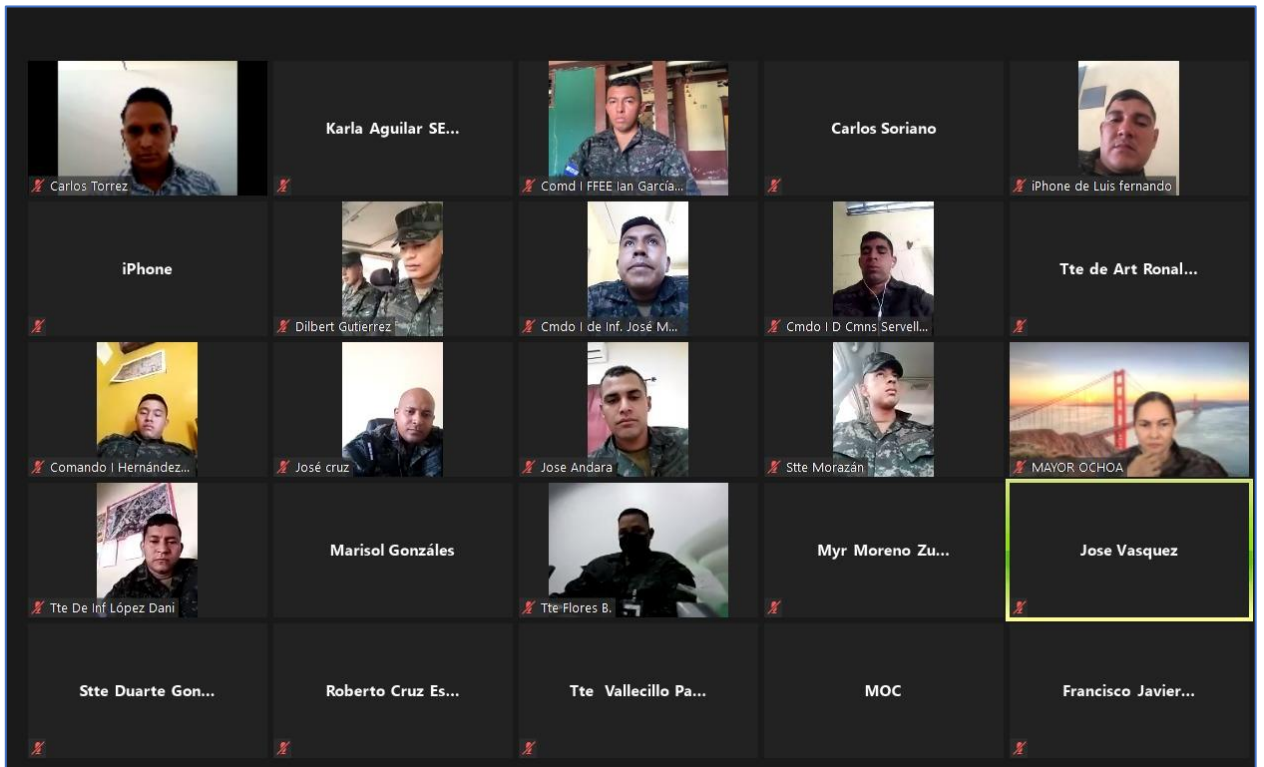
Carlos Torrez

Karla Aguilar SE...

Comd I FFEE Ian García...

Carlos Soriano

iPhone de Luis fernando

iPhone

Dilbert Gutierrez

Cmdo I de Inf. José M...

Cmdo I D Cmns Servell...

Tte de Art Ronal...

Comando I Hernández...

José cruz

Jose Andara

Stte Morazán

MAYOR OCHOA

Tte De Inf López Dani

Marisol Gonzáles

Tte Flores B.

Myr Moreno Zu...

Jose Vasquez

Stte Duarte Gon...

Roberto Cruz Es...

Tte Vallecillo Pa...

MOC

Francisco Javier...